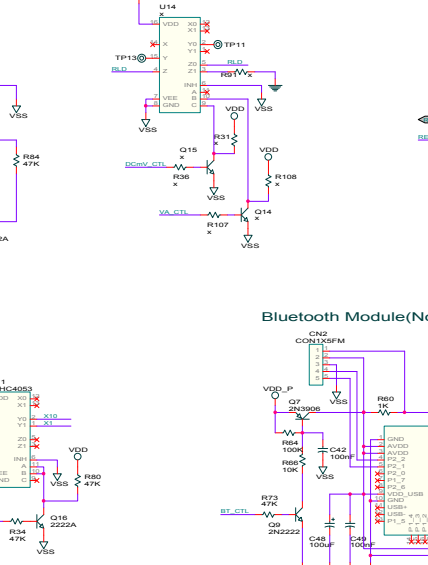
U14
x
16 VDD X0
X1
X
TP11
TP13
Y Y0
Y1
RLD Z0
RLD 4 Z Z1
R91 x
INH
7 VEE A
8 GND B
C
VSS
VSS
VDD
R31
x
VDD
Q15
x
DCmV_CTL
R36
x
R108
x
VA_CTL
R107
x
Q14
x
VSS
VSS
R84
47K
VSS
Bluetooth Module(No
CN2
CON1X5FM
1
2
3
4
5
VSS
R60
1K
VDD_P
Q7
2N3906
R64
100K
C42
100nF
R66
10K
GND
AVDD
AVDD
P2_2
P2_1
P2_0
P1_7
P1_6
VDD_USB
GND
USB+
USB-
P1_5
R73
47K
BT_CTL
Q9
2N2222
C48
100uF
C49
100nF
HC4053
X0
X1
Y0 X10
Y1 X1
Z0
Z1
INH
A
B
C
VDD
R80
47K
VSS
R34
47K
Q16
2222A
VSS